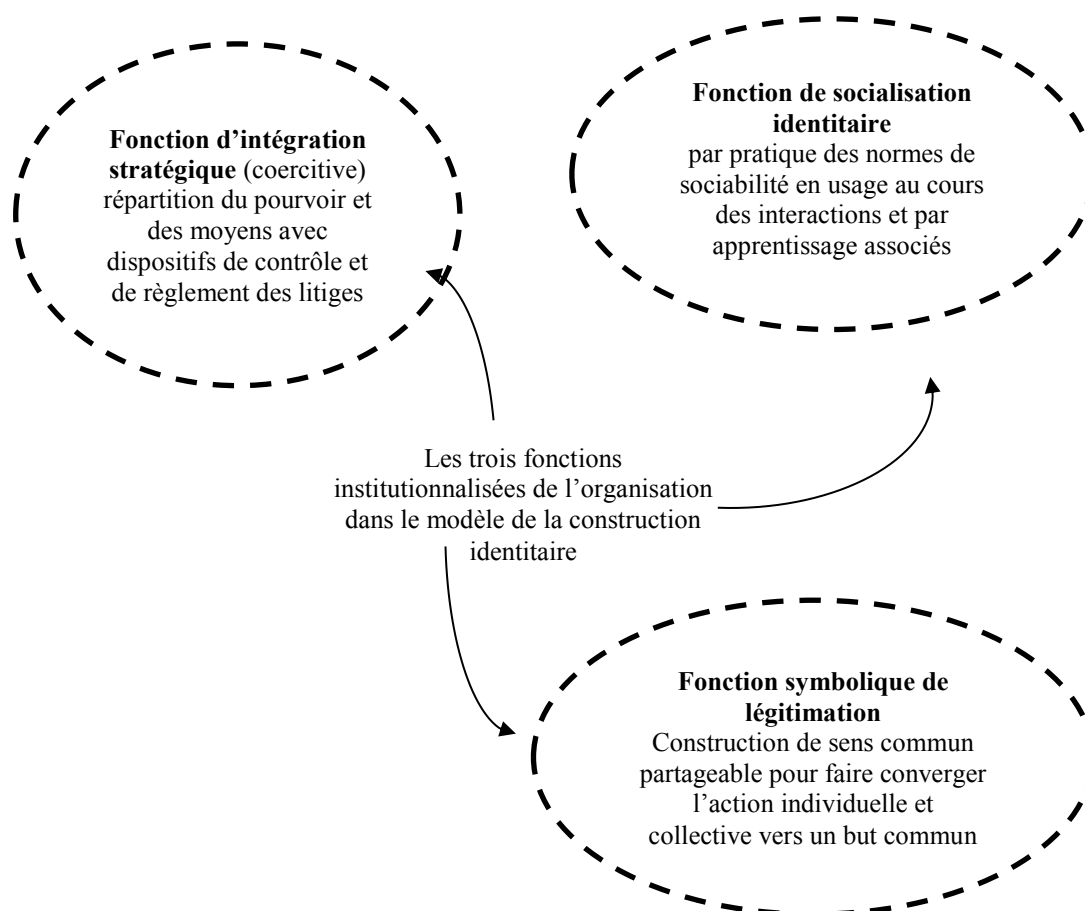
**Fonction d'intégration stratégique** (coercitive) répartition du pourvoir et des moyens avec dispositifs de contrôle et de règlement des litiges

**Fonction de socialisation identitaire** par pratique des normes de sociabilité en usage au cours des interactions et par apprentissage associés

Les trois fonctions institutionnalisées de l'organisation dans le modèle de la construction identitaire

**Fonction symbolique de légitimation** Construction de sens commun partageable pour faire converger l'action individuelle et collective vers un but commun